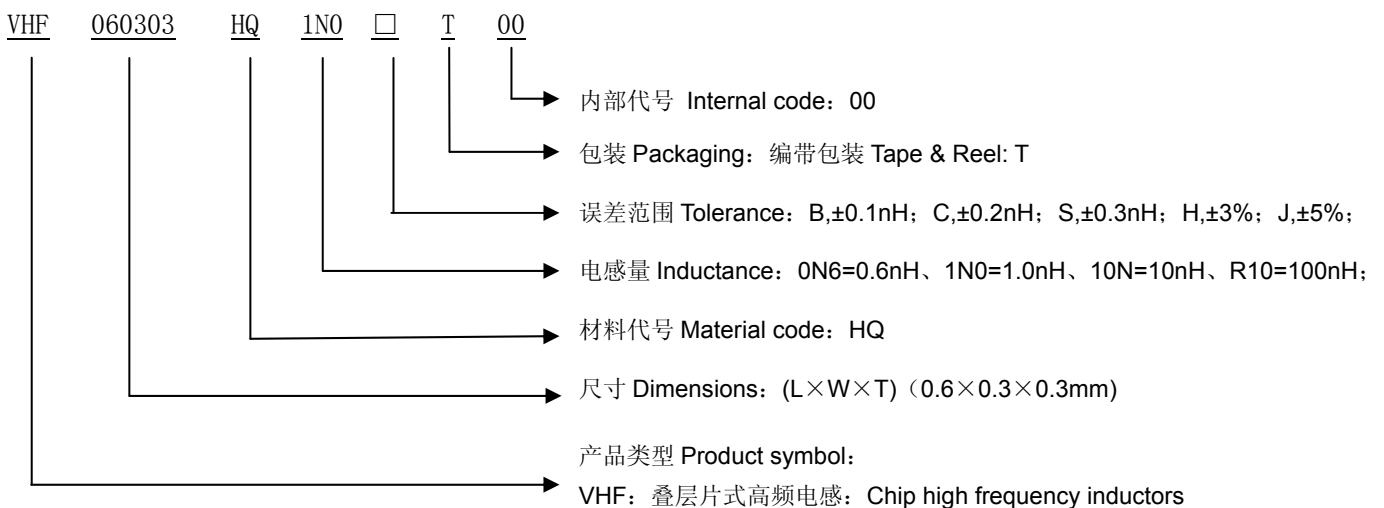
VHF 060303 HQ 1N0 □ T 00

内部代号 Internal code：00

包装 Packaging：编带包装 Tape & Reel: T

误差范围 Tolerance：B,±0.1nH；C,±0.2nH；S,±0.3nH；H,±3%；J,±5%；

电感量 Inductance：0N6=0.6nH、1N0=1.0nH、10N=10nH、R10=100nH；

材料代号 Material code：HQ

尺寸 Dimensions：(L×W×T)（0.6×0.3×0.3mm)

产品类型 Product symbol：

VHF：叠层片式高频电感：Chip high frequency inductors